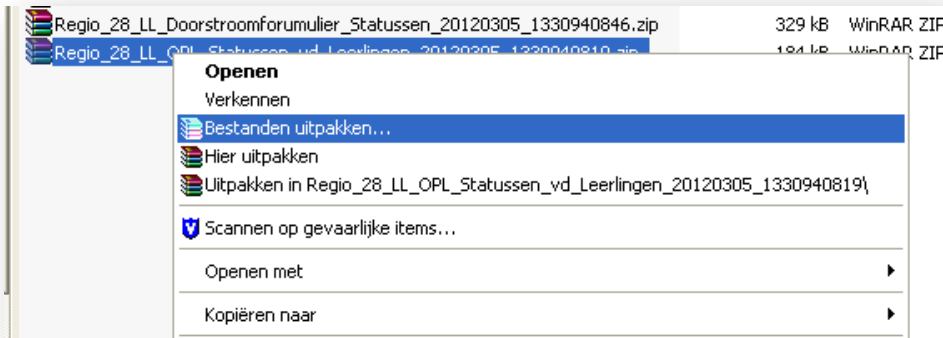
Regio_28_LL_Doorstroomforumulier_Statussen_20120305_1330940846.zip 329 kB WinRAR ZIP

Regio_28_LL_OPL_Statussen_vd_Leerlingen_20120305_1330940819.zip 184 kB WinRAR ZIP

Openen
Verkennen
Bestanden uitpakken...
Hier uitpakken
Uitpakken in Regio_28_LL_OPL_Statussen_vd_Leerlingen_20120305_1330940819\
Scannen op gevaarlijke items...
Openen met
Kopiëren naar